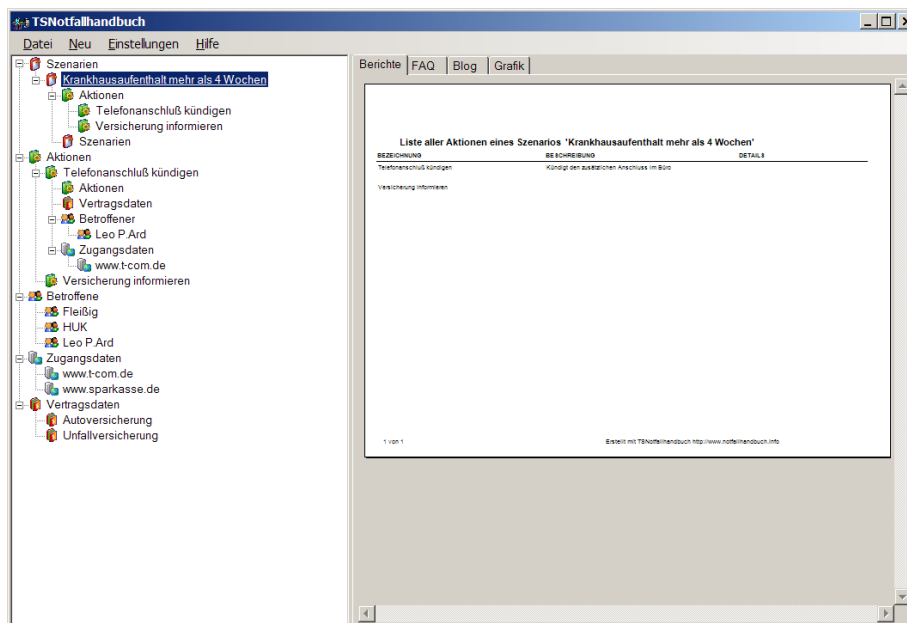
TSNotfallhandbuch

Datei Neu Einstellungen Hilfe

Szenarien
Krankhausaufenthalt mehr als 4 Wochen
Aktionen
Telefonanschluß kündigen
Versicherung informieren
Szenarien
Aktionen
Telefonanschluß kündigen
Aktionen
Vertragsdaten
Betroffener
Leo P.Ard
Zugangsdaten
www.t-com.de
Versicherung informieren
Betroffene
Fleißig
HUK
Leo P.Ard
Zugangsdaten
www.t-com.de
www.sparkasse.de
Vertragsdaten
Autoversicherung
Unfallversicherung

Berichte FAQ Blog Grafik

Liste aller Aktionen eines Szenarios 'Krankhausaufenthalt mehr als 4 Wochen'

| BEZEICHNUNG | BESCHREIBUNG | DETAILS |
|---|---|---|
| Telefonanschluß kündigen | Kündigt den zusätzlichen Anschluss im Büro | |
| Versicherung informieren | | |

1 von 1

Erstellt mit TSNotfallhandbuch http://www.notfallhandbuch.info